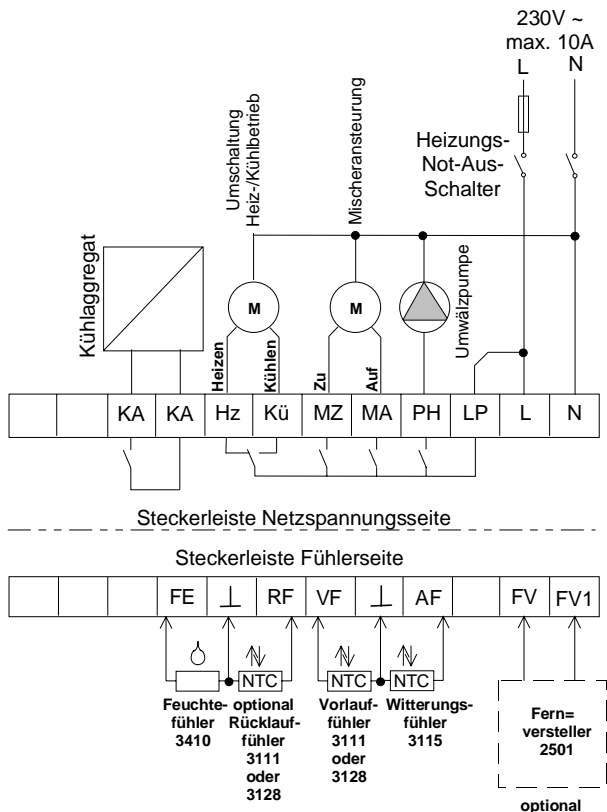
230V ~
max. 10A
L
N

Heizungs-
Not-Aus-
Schalter

Umschaltung
Heiz-/Kühlbetrieb

Mischeransteuerung

Kühlaggregat

M

M

Umwälzpumpe

Heizen
Kühlen
Zu
Auf

|  |  | KA | KA | Hz | Kü | MZ | MA | PH | LP | L | N |
|---|---|---|---|---|---|---|---|---|---|---|---|

Steckerleiste Netzspannungsseite

Steckerleiste Fühlerseite

|  |  |  | FE | ⊥ | RF | VF | ⊥ | AF |  | FV | FV1 |
|---|---|---|---|---|---|---|---|---|---|---|---|

NTC
NTC
NTC

Feuchte-
fühler
3410

optional
Rücklauf-
fühler
3111
oder
3128

Vorlauf-
fühler
3111
oder
3128

Witterungs-
fühler
3115

Fern=
versteller
2501

optional